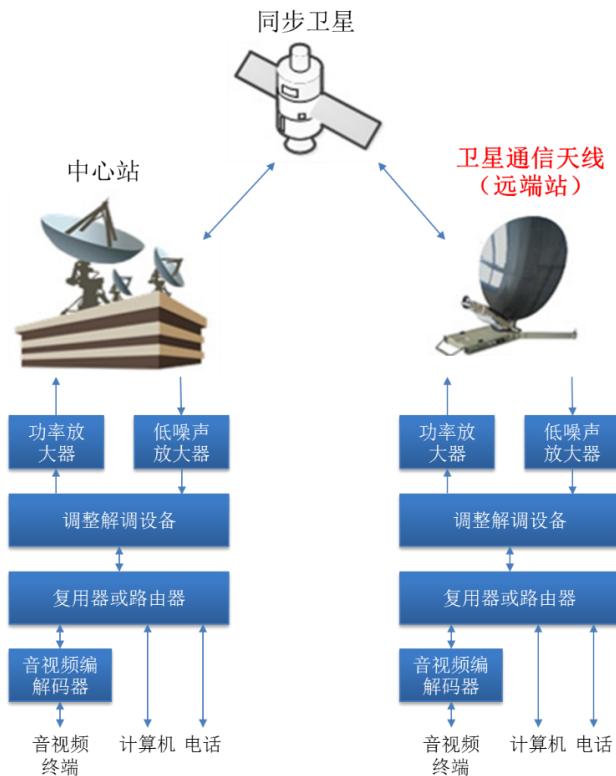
同步卫星

中心站

卫星通信天线
（远端站）

功率放大器

低噪声放大器

调整解调设备

复用器或路由器

音视频编解码器

音视频终端

计算机

电话

功率放大器

低噪声放大器

调整解调设备

复用器或路由器

音视频编解码器

音视频终端

计算机

电话